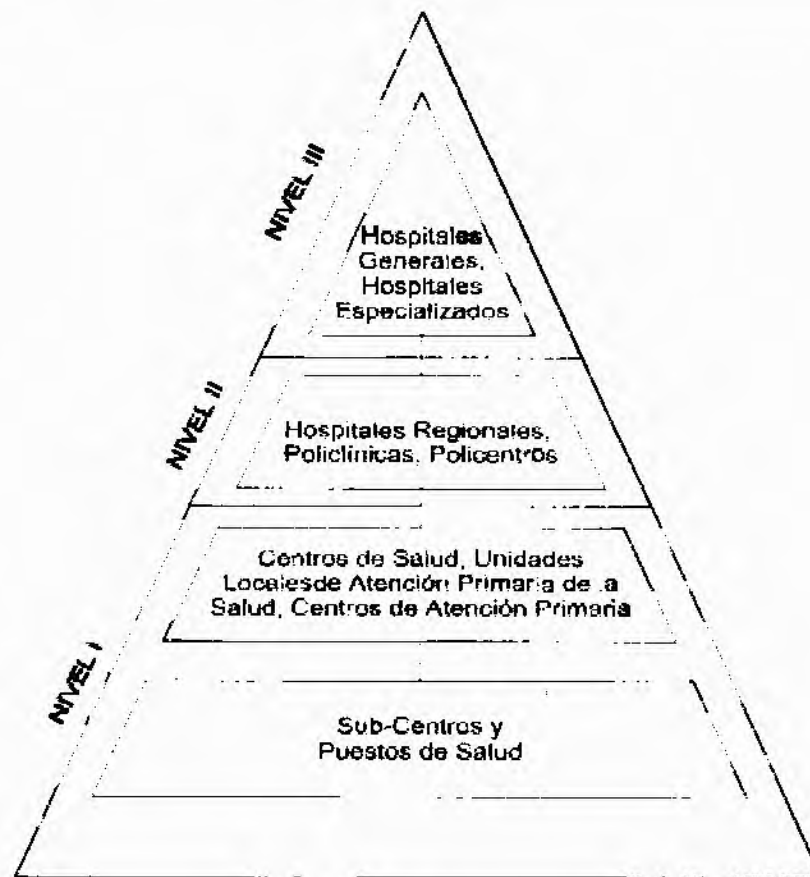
NIVEL III

Hospitales Generales, Hospitales Especializados

NIVEL II

Hospitales Regionales, Policlinicas, Policentros

Centros de Salud, Unidades Localesde Atención Primaria de la Salud, Centros de Atención Primaria

NIVEL I

Sub-Centros y Puestos de Salud